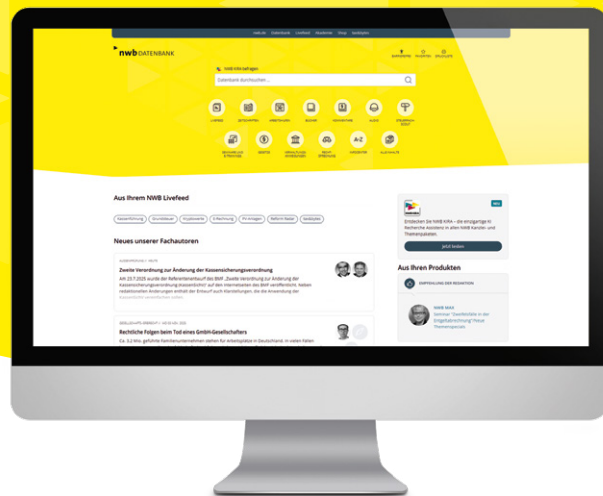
nwb DATENBANK

NWB KIRA befragen

Datenbank durchsuchen...

Aus Ihrem NWB Livefeed

Kassenführung | Grundsteuer | Kryptowerte | E-Rechnung | Pil-Anlagen | Reform Bpdat | Gesetzgebe

Neues unserer Fachautoren

Zweite Verordnung zur Änderung der Kassensicherungsverordnung

Am 23.7.2025 wurde der Referentenentwurf des BMF „Zweite Verordnung zur Änderung der Kassensicherungsverordnung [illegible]

Rechtliche Folgen beim Tod eines GmbH-Gesellschafters

Ca. 3,2 Mio. geführte Familienunternehmen stehen für Arbeitsplätze in Deutschland, in vielen Fällen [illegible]

Entdecken Sie NWB KIRA – die einzigartige KI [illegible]

Jetzt testen

Aus Ihren Produkten

EMPFEHLUNG DER REDAKTION